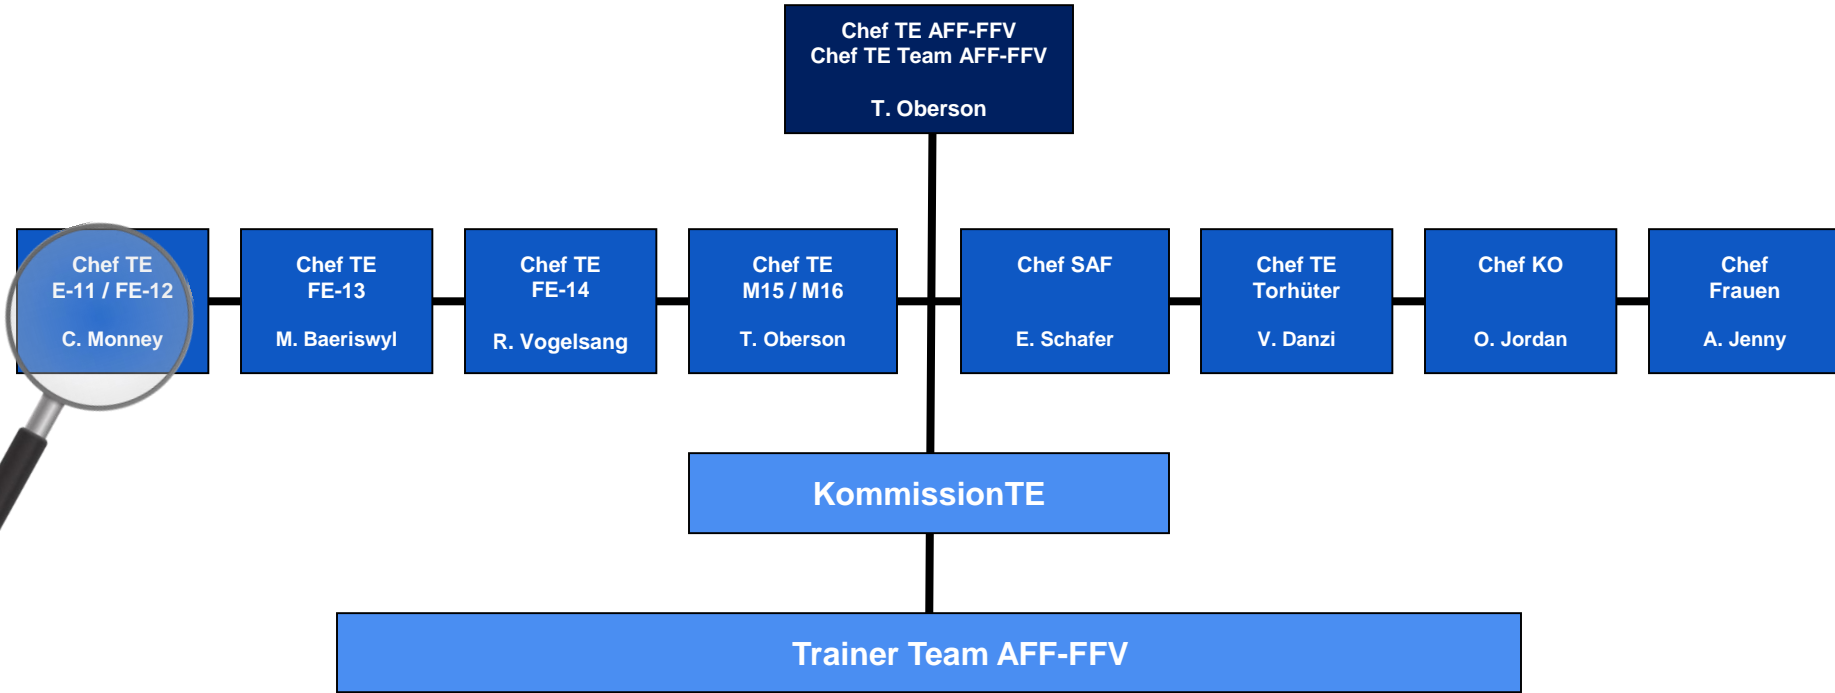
Chef TE AFF-FFV
Chef TE Team AFF-FFV

T. Oberson

Chef TE
E-11 / FE-12

C. Monney

Chef TE
FE-13

M. Baeriswyl

Chef TE
FE-14

R. Vogelsang

Chef TE
M15 / M16

T. Oberson

Chef SAF

E. Schafer

Chef TE
Torhüter

V. Danzi

Chef KO

O. Jordan

Chef
Frauen

A. Jenny

KommissionTE

Trainer Team AFF-FFV